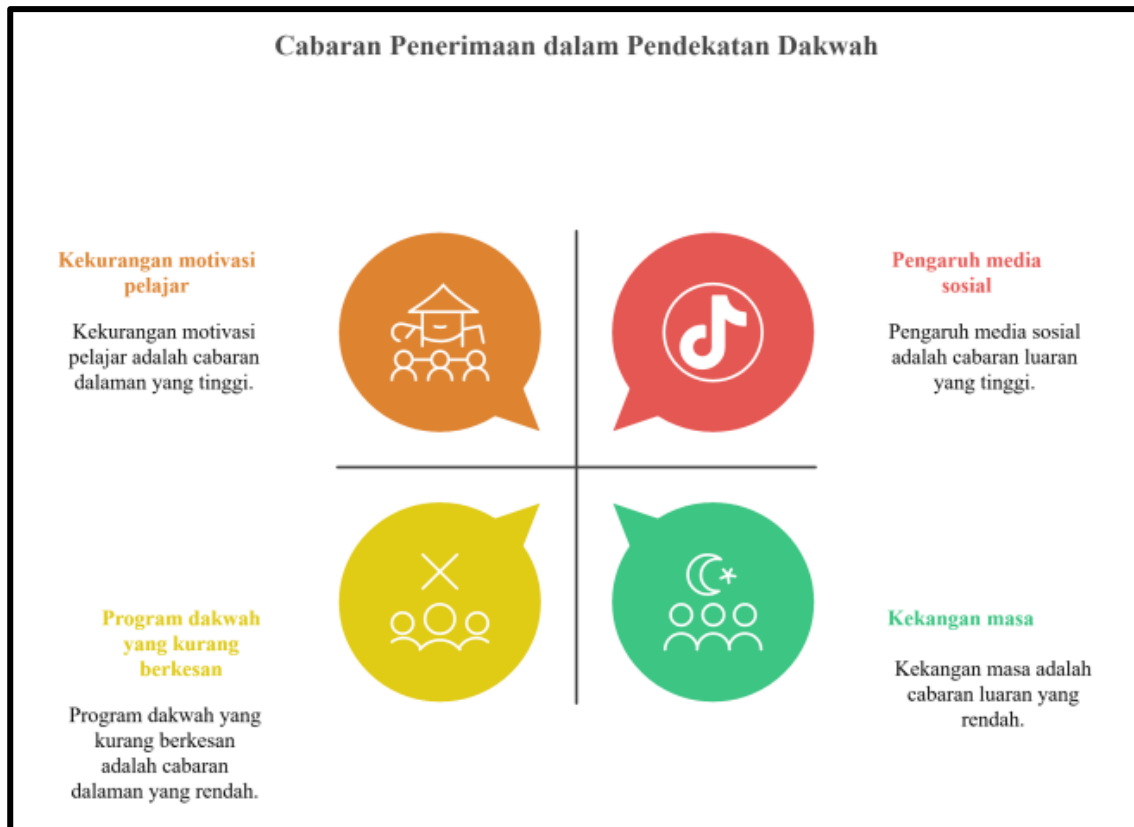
Cabaran Penerimaan dalam Pendekatan Dakwah

Kekurangan motivasi pelajar

Kekurangan motivasi pelajar adalah cabaran dalaman yang tinggi.

Pengaruh media sosial

Pengaruh media sosial adalah cabaran luaran yang tinggi.

Program dakwah yang kurang berkesan

Program dakwah yang kurang berkesan adalah cabaran dalaman yang rendah.

Kekangan masa

Kekangan masa adalah cabaran luaran yang rendah.